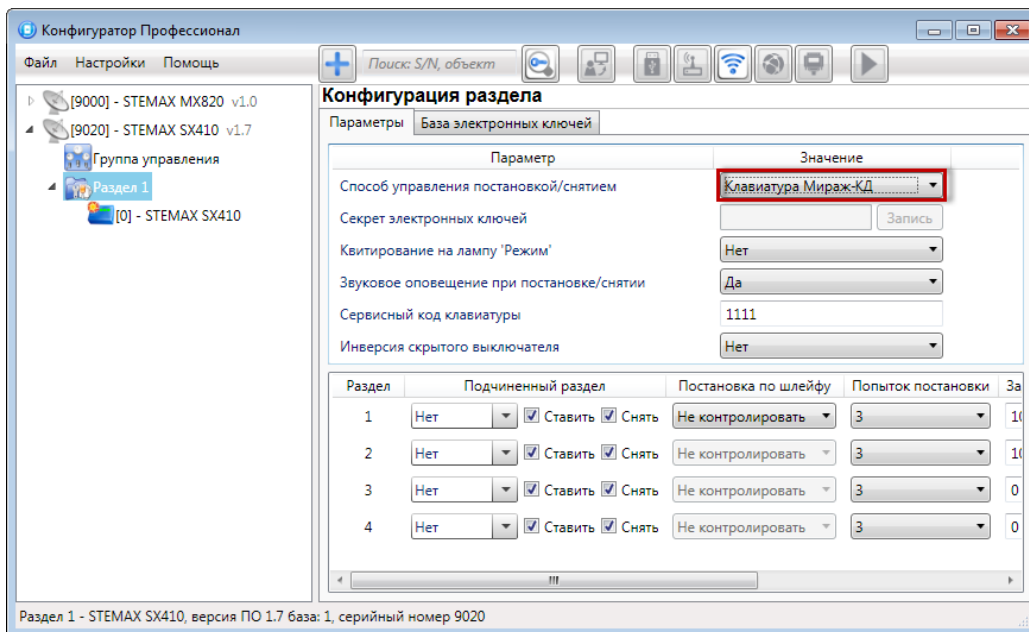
Конфигуратор Профессионал

Файл Настройки Помощь

Поиск: S/N, объект

[9000] - STEMAX MX820 v1.0
[9020] - STEMAX SX410 v1.7
Группа управления
Раздел 1
[0] - STEMAX SX410

Конфигурация раздела

Параметры | База электронных ключей

| Параметр | Значение |
|---|---|
| Способ управления постановкой/снятием | Клавиатура Мираж-КД |
| Секрет электронных ключей | Запись |
| Квитирование на лампу 'Режим' | Нет |
| Звуковое оповещение при постановке/снятии | Да |
| Сервисный код клавиатуры | 1111 |
| Инверсия скрытого выключателя | Нет |

| Раздел | Подчиненный раздел | Постановка по шлейфу | Попыток постановки | За |
|---|---|---|---|---|
| 1 | Нет ☑ Ставить ☑ Снять | Не контролировать | 3 | 10 |
| 2 | Нет ☑ Ставить ☑ Снять | Не контролировать | 3 | 10 |
| 3 | Нет ☑ Ставить ☑ Снять | Не контролировать | 3 | 0 |
| 4 | Нет ☑ Ставить ☑ Снять | Не контролировать | 3 | 0 |

Раздел 1 - STEMAX SX410, версия ПО 1.7 база: 1, серийный номер 9020